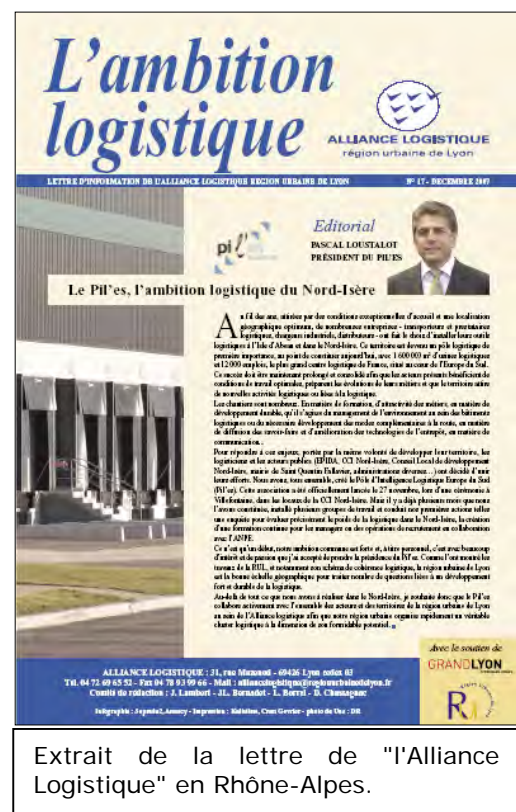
L'ambition logistique

ALLIANCE LOGISTIQUE
région urbaine de Lyon

LETTRE D'INFORMATION DE L'ALLIANCE LOGISTIQUE REGION URBAINE DE LYON

N° 17 - DECEMBRE 2009

pil'es

Editorial
PASCAL LOUSTALOT
PRÉSIDENT DU PIL'ES

Le Pil'es, l'ambition logistique du Nord-Isère

Au fil des ans, attirées par des conditions exceptionnelles d'accueil et une localisation géographique optimum, de nombreuses entreprises - transporteurs et prestataires logistiques, chargeurs industriels, distributeurs - ont fait le choix d'installer leurs outils logistiques à l'Isle d'Abeau et dans le Nord-Isère. Ce territoire est devenu un pôle logistique de première importance, au point de constituer aujourd'hui, avec 1 600 000 m² d'entrepôts logistiques et 12 000 emplois, le plus grand centre logistique de France, situé au cœur de l'Europe du Sud.

Ce succès doit être maintenant prolongé et consolidé afin que les acteurs présents bénéficient de conditions de travail optimales, préparent les évolutions de leurs métiers et que le territoire attire de nouvelles activités logistiques ou liées à la logistique.

Les chantiers sont nombreux. Formation et attractivité des métiers, en matière de développement durable, qu'il s'agisse du management de l'environnement au sein des bâtiments logistiques ou du nécessaire développement des modes complémentaires à la route, en matière de diffusion des savoir-faire et d'amélioration des technologies de l'entrepôt, en matière de communication...

Pour répondre à ces enjeux, portés par la même volonté de développer leur territoire, les logisticiens et les acteurs publics (EPIDA, CCI Nord-Isère, Conseil Local de développement Nord-Isère, mairie de Saint Quentin Fallavier, administrations diverses...) ont décidé d'unir leurs efforts. Nous avons, tous ensemble, créé le Pôle d'Intelligence Logistique Europe du Sud (Pil'es). Cette association a été officiellement lancée le 27 novembre, lors d'une cérémonie à Villefontaine, dans les locaux de la CCI Nord-Isère. Mais il y a déjà plusieurs mois que nous l'avons constituée, installé plusieurs groupes de travail et conduit nos premières actions telles une enquête pour évaluer précisément le poids de la logistique dans le Nord-Isère, la création d'une formation continue pour les managers en des opérations de recrutement en collaboration avec l'ANPE.

Ce n'est qu'un début, notre ambition commune est forte et, à titre personnel, c'est avec beaucoup d'intérêt et de passion que j'ai accepté de prendre la présidence du Pil'es. Comme l'ont montré les travaux de la RUL, et notamment son schéma de cohérence logistique, la région urbaine de Lyon est la bonne échelle géographique pour traiter nombre de questions liées à un développement fort et durable de la logistique.

Au-delà de tout ce que nous avons à réaliser dans le Nord-Isère, je souhaite donc que le Pil'es collabore activement avec l'ensemble des acteurs et des territoires de la région urbaine de Lyon au sein de l'Alliance logistique afin que notre région urbaine organise rapidement un véritable cluster logistique à la dimension de son formidable potentiel.

ALLIANCE LOGISTIQUE : 31, rue Mazenod - 69426 Lyon cedex 03
Tél. 04 72 60 65 52 - Fax 04 78 93 99 66 - Mail : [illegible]
Comité de rédaction : J. Lambert - JL. Bernadot - L. Borrel - D. Chassagnac

Infographie : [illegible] - Imprimerie : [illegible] - photo de Une : DR

Avec le soutien de
GRANDLYON

Extrait de la lettre de "l'Alliance Logistique" en Rhône-Alpes.